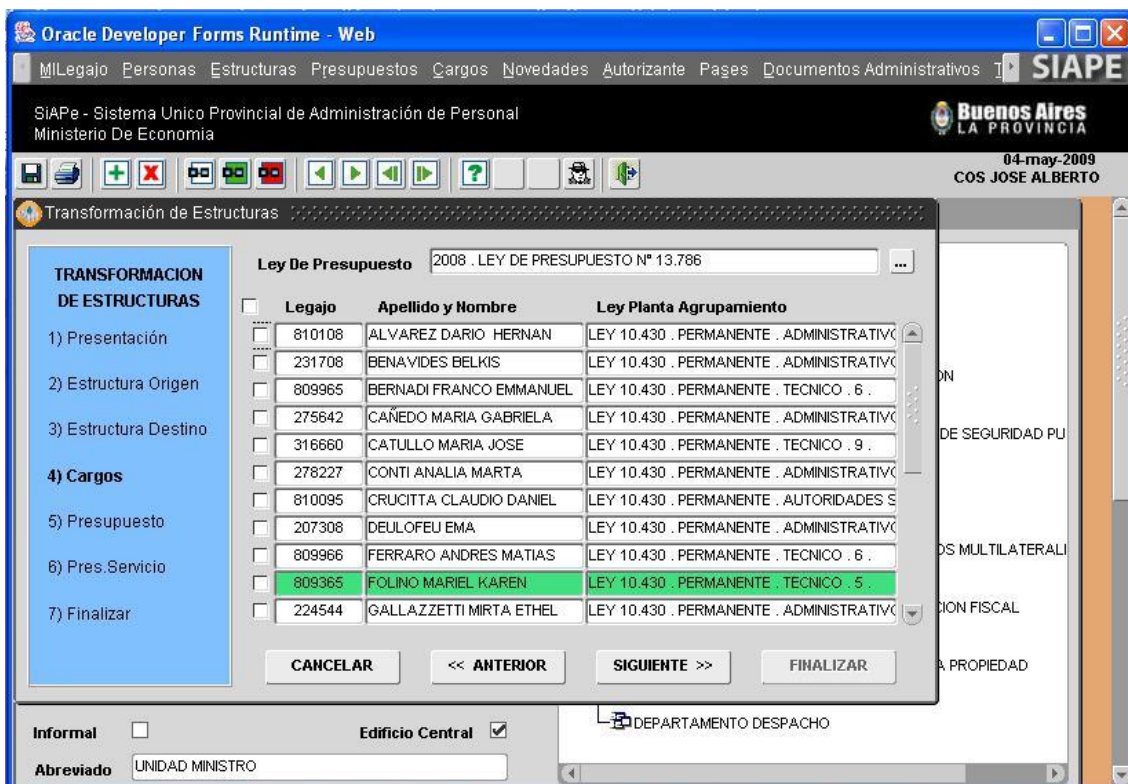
Oracle Developer Forms Runtime - Web

MiLegajo Personas Estructuras Presupuestos Cargos Novedades Autorizante Pases Documentos Administrativos I SIAPE

SiAPe - Sistema Unico Provincial de Administración de Personal
Ministerio De Economia

Buenos Aires LA PROVINCIA

04-may-2009
COS JOSE ALBERTO

Transformación de Estructuras

TRANSFORMACION DE ESTRUCTURAS

1) Presentación

2) Estructura Origen

3) Estructura Destino

4) Cargos

5) Presupuesto

6) Pres.Servicio

7) Finalizar

Ley De Presupuesto 2008 . LEY DE PRESUPUESTO Nº 13.786 ...

| Legajo | Apellido y Nombre | Ley Planta Agrupamiento |
|---|---|---|
| 810108 | ALVAREZ DARIO HERNAN | LEY 10.430 . PERMANENTE . ADMINISTRATIV( |
| 231708 | BENAVIDES BELKIS | LEY 10.430 . PERMANENTE . ADMINISTRATIV( |
| 809965 | BERNADI FRANCO EMMANUEL | LEY 10.430 . PERMANENTE . TECNICO . 6 . |
| 275642 | CAÑEDO MARIA GABRIELA | LEY 10.430 . PERMANENTE . ADMINISTRATIV( |
| 316660 | CATULLO MARIA JOSE | LEY 10.430 . PERMANENTE . TECNICO . 9 . |
| 278227 | CONTI ANALIA MARTA | LEY 10.430 . PERMANENTE . ADMINISTRATIV( |
| 810095 | CRUCITTA CLAUDIO DANIEL | LEY 10.430 . PERMANENTE . AUTORIDADES S |
| 207308 | DEULOFEU EMA | LEY 10.430 . PERMANENTE . ADMINISTRATIV( |
| 809966 | FERRARO ANDRES MATIAS | LEY 10.430 . PERMANENTE . TECNICO . 6 . |
| 809365 | FOLINO MARIEL KAREN | LEY 10.430 . PERMANENTE . TECNICO . 5 . |
| 224544 | GALLAZZETTI MIRTA ETHEL | LEY 10.430 . PERMANENTE . ADMINISTRATIV( |

CANCELAR << ANTERIOR SIGUIENTE >> FINALIZAR

DN
DE SEGURIDAD PU
DS MULTILATERALI
CION FISCAL
A PROPIEDAD

Informal
Edificio Central
DEPARTAMENTO DESPACHO
Abreviado UNIDAD MINISTRO